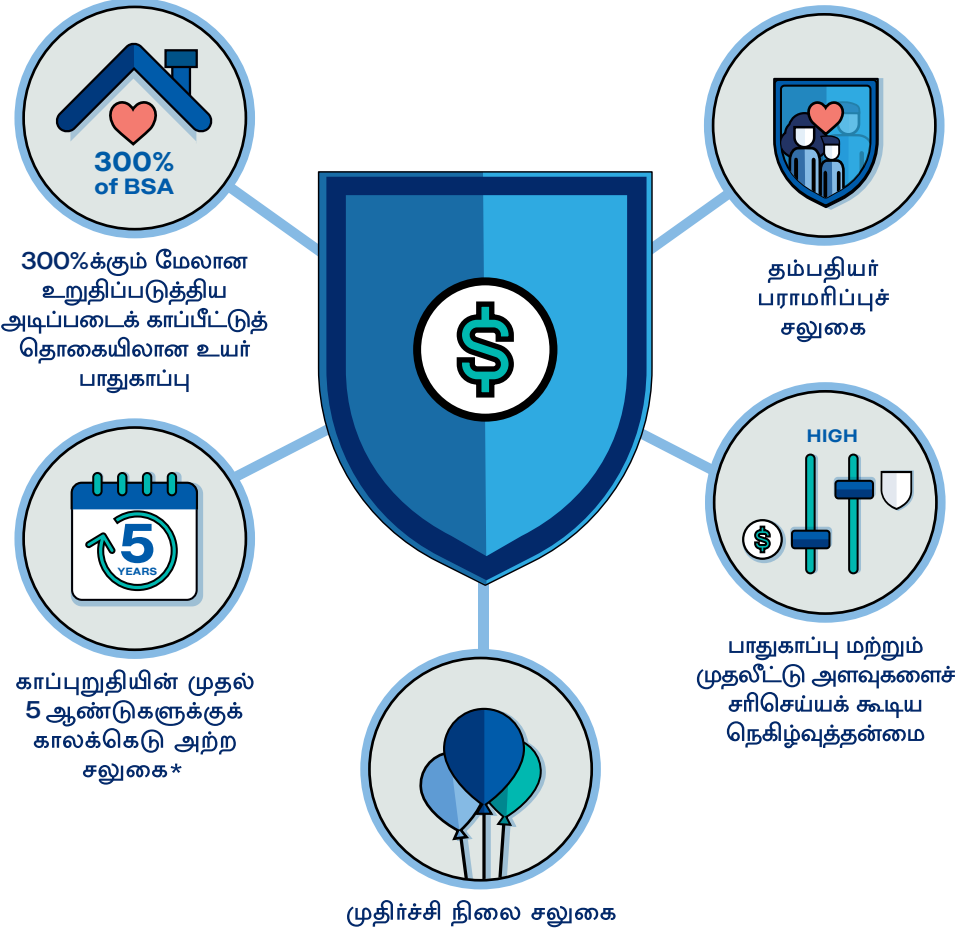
300%
of BSA

300%க்கும் மேலான உறுதிப்படுத்திய அடிப்படைக் காப்பீட்டுத் தொகையிலான உயர் பாதுகாப்பு

தம்பதியர் பராமரிப்புச் சலுகை

$

HIGH

$

பாதுகாப்பு மற்றும் முதலீட்டு அளவுகளைச் சரிசெய்யக் கூடிய நெகிழ்வுத்தன்மை

5
YEARS

காப்புறுதியின் முதல் 5 ஆண்டுகளுக்குக் காலக்கெடு அற்ற சலுகை*

முதிர்ச்சி நிலை சலுகை